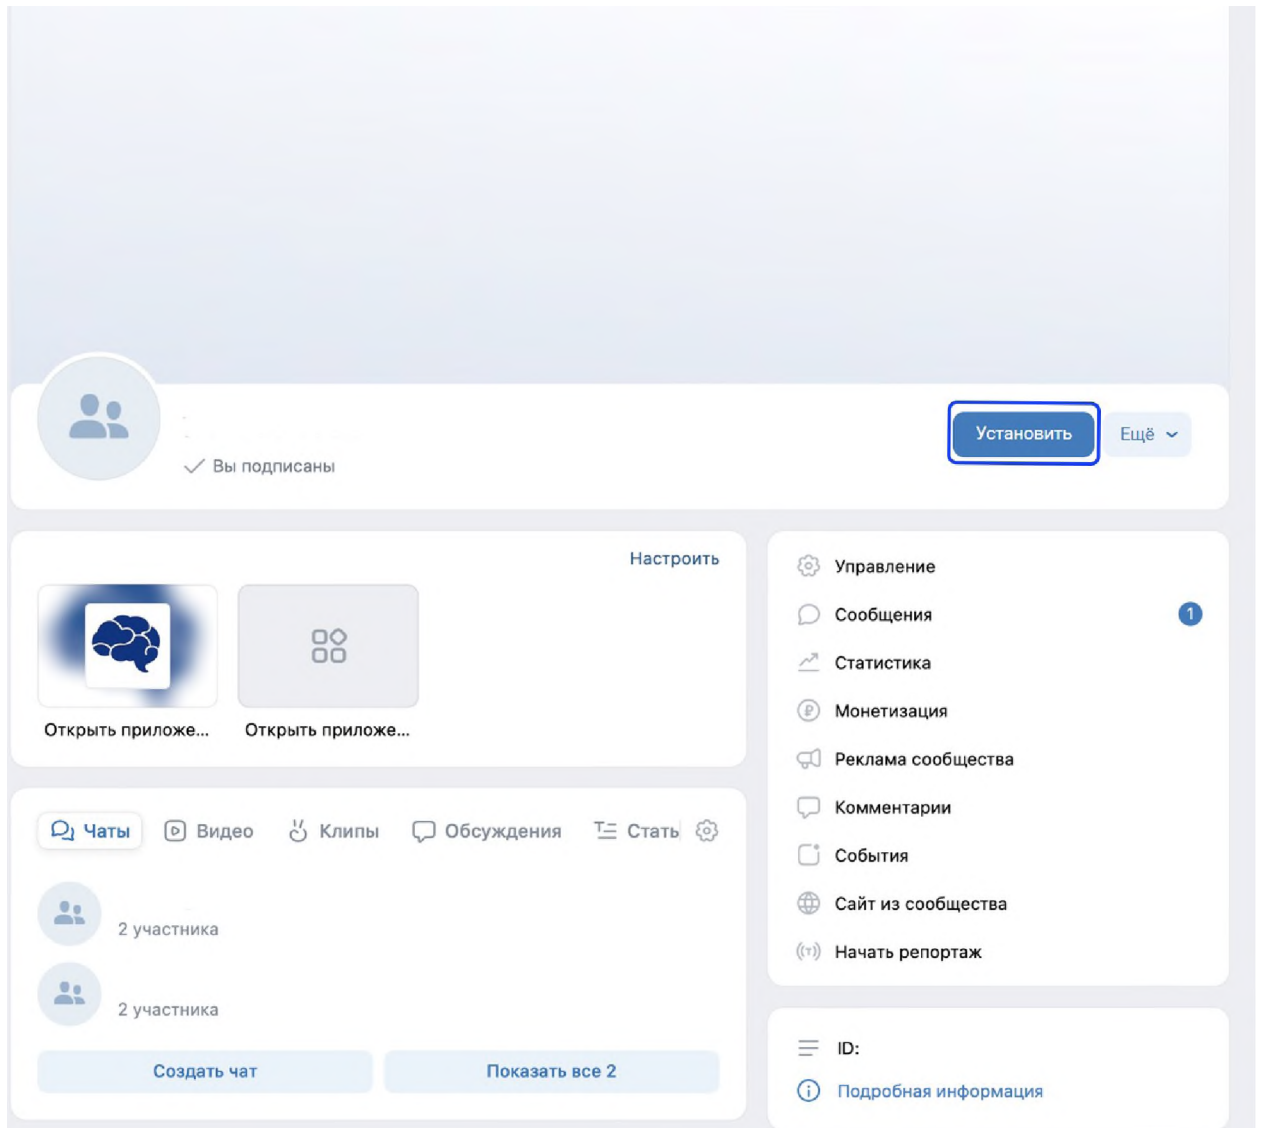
Вы подписаны

Установить

Ещё

Настроить

Открыть приложе...

Открыть приложе...

Чаты

Видео

Клипы

Обсуждения

Стать

2 участника

2 участника

Создать чат

Показать все 2

Управление

Сообщения

1

Статистика

Монетизация

Реклама сообщества

Комментарии

События

Сайт из сообщества

Начать репортаж

ID:

Подробная информация